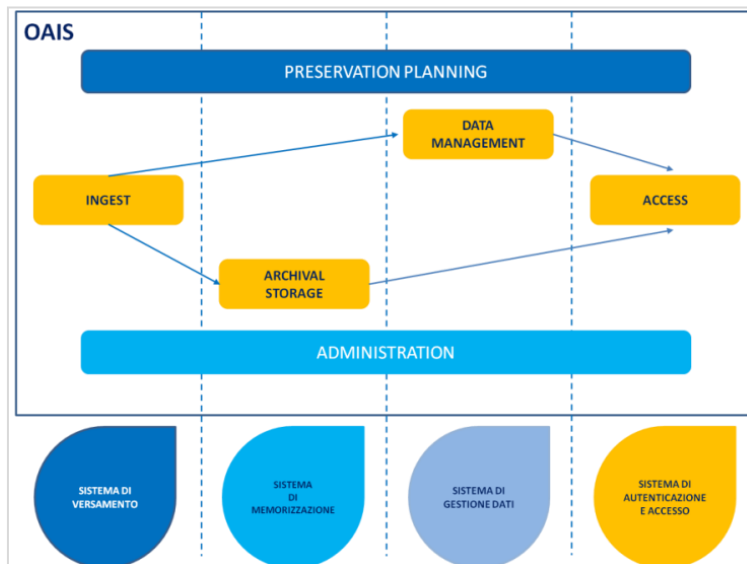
OAIS

PRESERVATION PLANNING

DATA MANAGEMENT

INGEST

ACCESS

ARCHIVAL STORAGE

ADMINISTRATION

SISTEMA DI VERSAMENTO

SISTEMA DI MEMORIZZAZIONE

SISTEMA DI GESTIONE DATI

SISTEMA DI AUTENTICAZIONE E ACCESSO